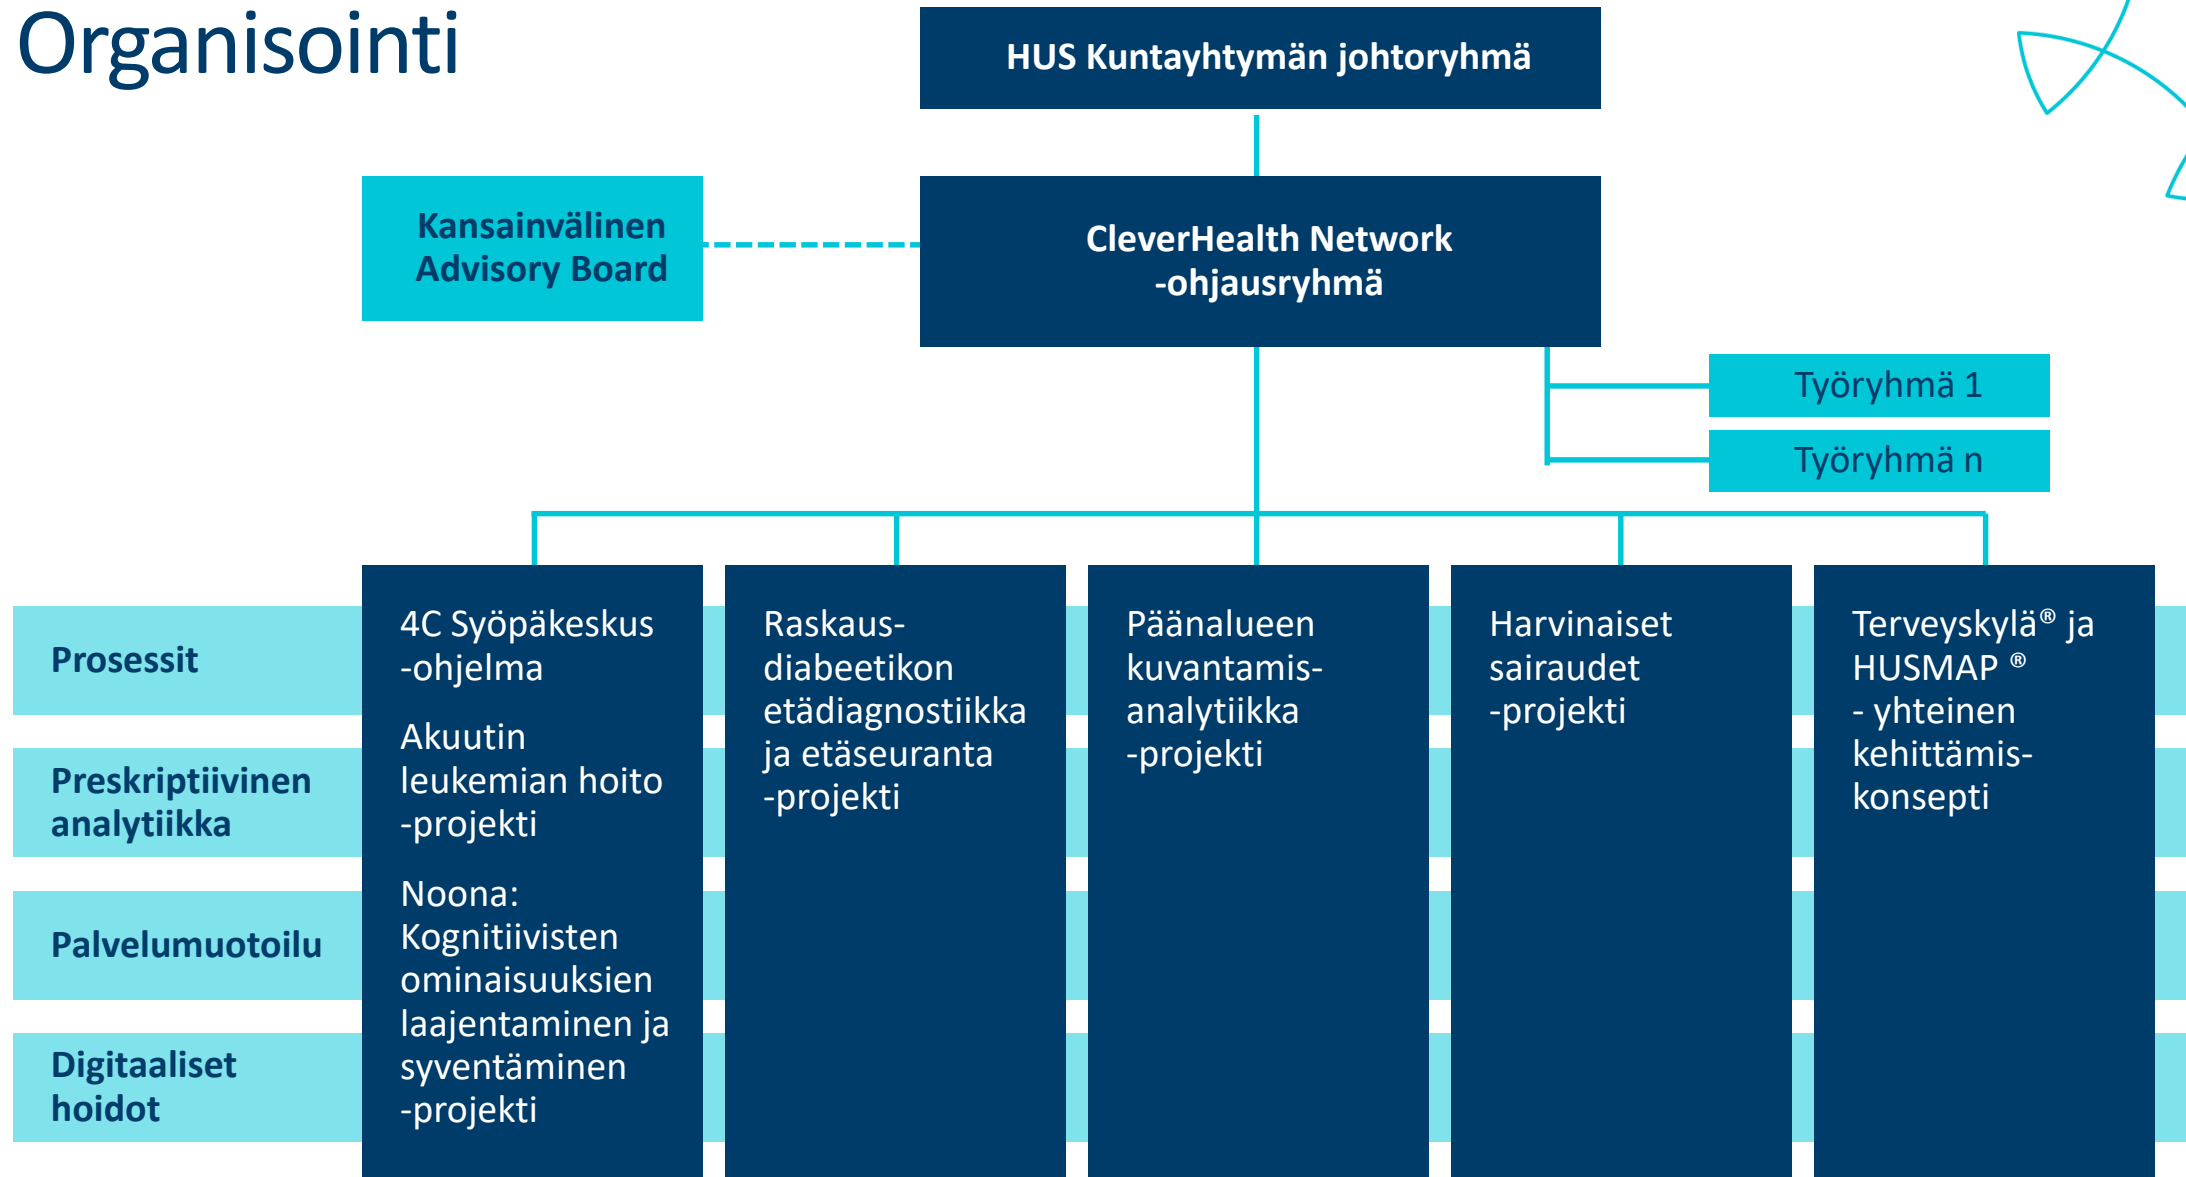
Organisointi

HUS Kuntayhtymän johtoryhmä

Kansainvälinen Advisory Board

CleverHealth Network -ohjausryhmä

Työryhmä 1

Työryhmä n

Prosessit

Preskriptiivinen analytiikka

Palvelumuotoilu

Digitaaliset hoidot

4C Syöpäkeskus -ohjelma

Akuutin leukemian hoito -projekti

Noona: Kognitiivisten ominaisuuksien laajentaminen ja syventäminen -projekti

Raskausdiabeetikon etädiagnostiikka ja etäseuranta -projekti

Päänalueen kuvantamisanalytiikka -projekti

Harvinaiset sairaudet -projekti

Terveyskylä® ja HUSMAP ® - yhteinen kehittämiskonsepti